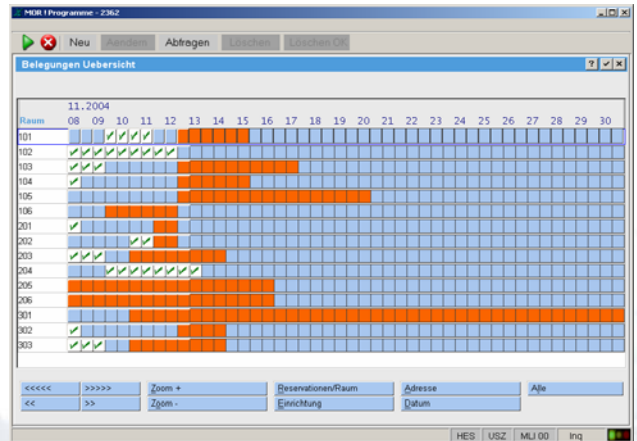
MDR ! Programme - 2362

Neu Aendern Abfragen Löschen Löschen OK

Belegungen Uebersicht

11.2004

| Raum | 08 | 09 | 10 | 11 | 12 | 13 | 14 | 15 | 16 | 17 | 18 | 19 | 20 | 21 | 22 | 23 | 24 | 25 | 26 | 27 | 28 | 29 | 30 |
|---|---|---|---|---|---|---|---|---|---|---|---|---|---|---|---|---|---|---|---|---|---|---|---|
| 101 | | | | | | | | | | | | | | | | | | | | | | | |
| 102 | | | | | | | | | | | | | | | | | | | | | | | |
| 103 | | | | | | | | | | | | | | | | | | | | | | | |
| 104 | | | | | | | | | | | | | | | | | | | | | | | |
| 105 | | | | | | | | | | | | | | | | | | | | | | | |
| 106 | | | | | | | | | | | | | | | | | | | | | | | |
| 201 | | | | | | | | | | | | | | | | | | | | | | | |
| 202 | | | | | | | | | | | | | | | | | | | | | | | |
| 203 | | | | | | | | | | | | | | | | | | | | | | | |
| 204 | | | | | | | | | | | | | | | | | | | | | | | |
| 205 | | | | | | | | | | | | | | | | | | | | | | | |
| 206 | | | | | | | | | | | | | | | | | | | | | | | |
| 301 | | | | | | | | | | | | | | | | | | | | | | | |
| 302 | | | | | | | | | | | | | | | | | | | | | | | |
| 303 | | | | | | | | | | | | | | | | | | | | | | | |

<<<<< >>>>> Zoom + Reservationen/Raum Adresse Alle
<< >> Zoom - Einrichtung Datum

HES USZ MLI 00 Inq